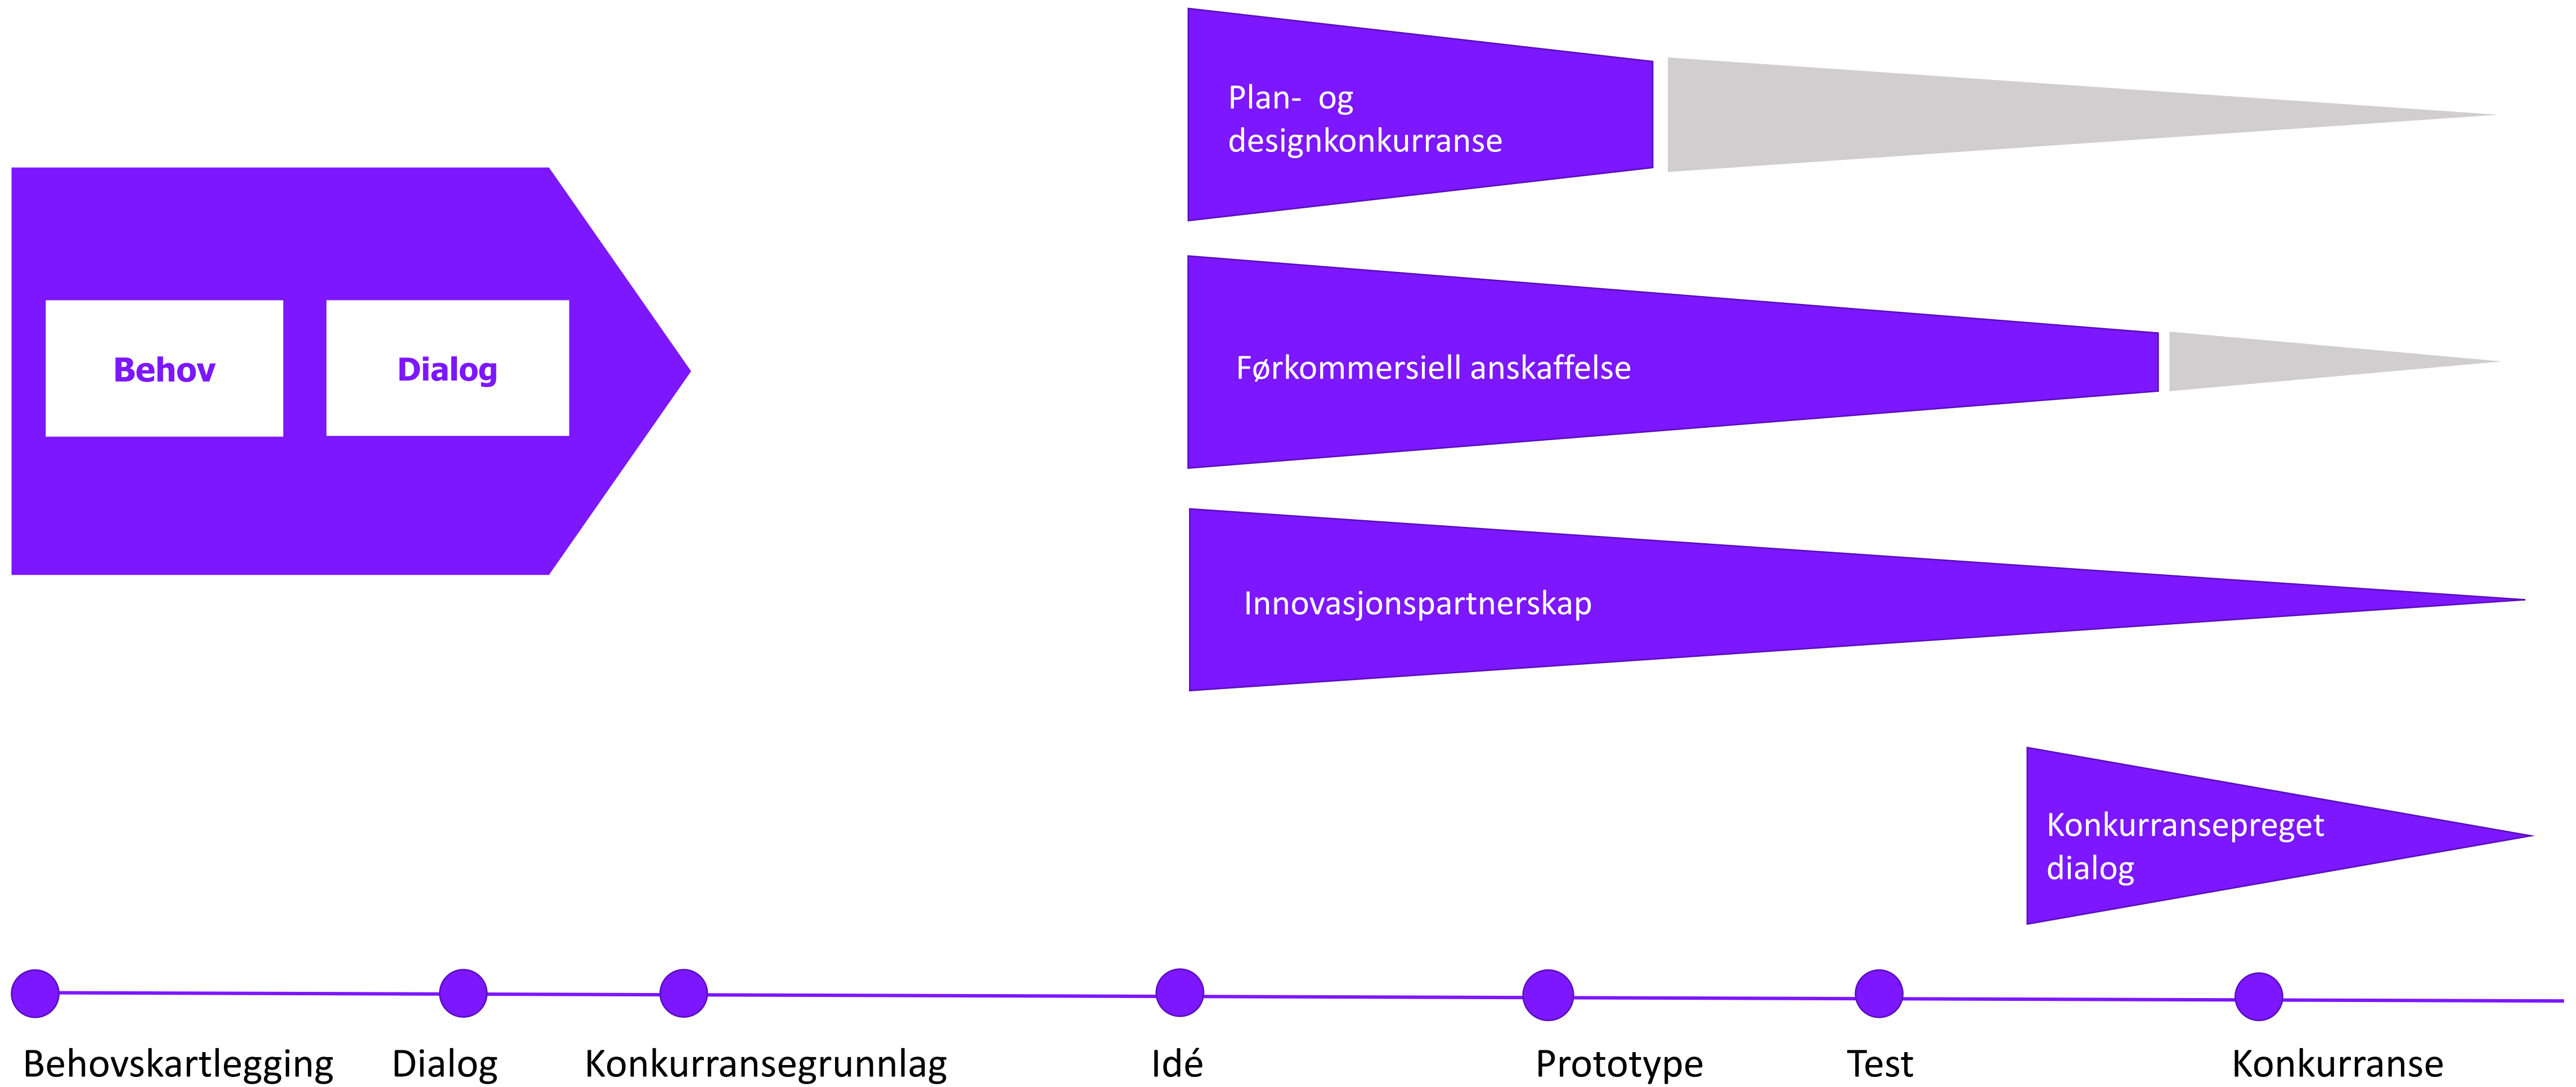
Behov

Dialog

Plan- og designkonkurranse

Førkommersiell anskaffelse

Innovasjonspartnerskap

Konkurransepreget dialog

Behovskartlegging

Dialog

Konkurransegrunnlag

Idé

Prototype

Test

Konkurranse